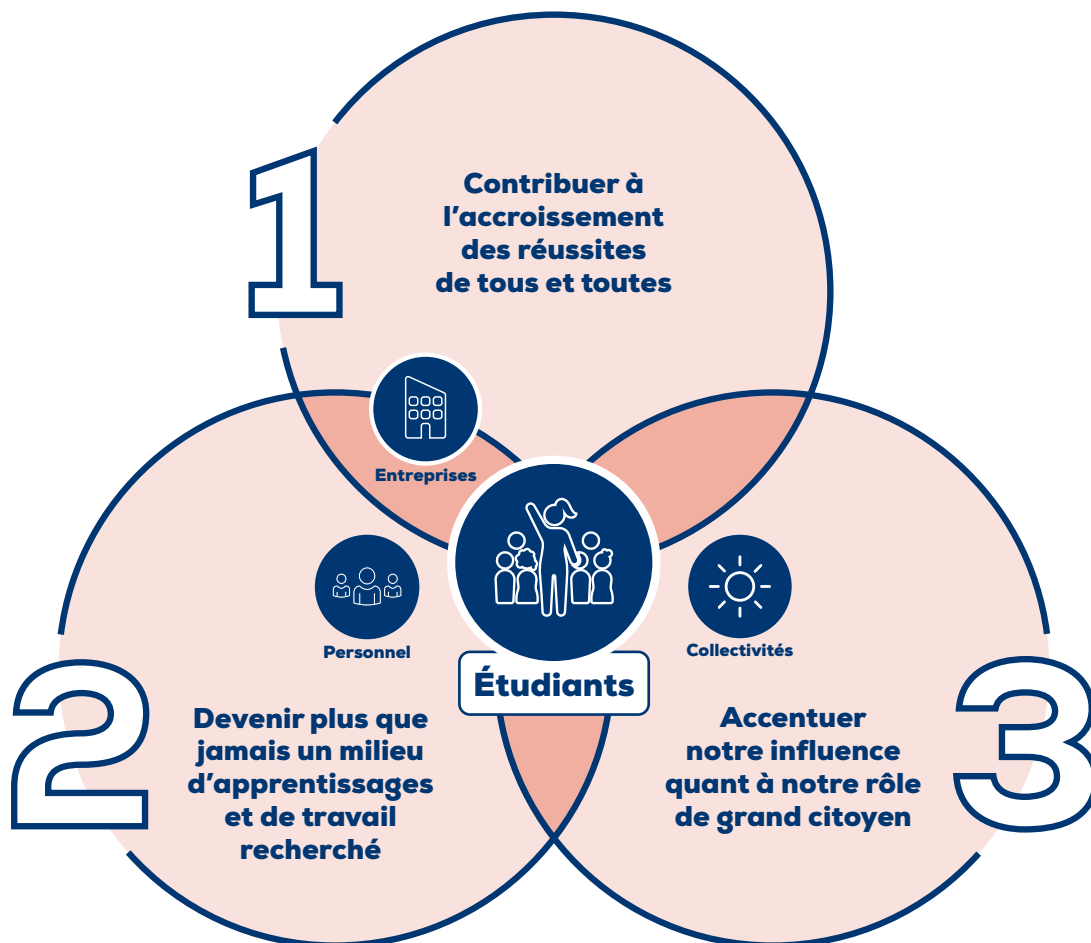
1

Contribuer à l’accroissement des réussites de tous et toutes

Entreprises

Personnel

Étudiants

Collectivités

2

Devenir plus que jamais un milieu d’apprentissages et de travail recherché

Accentuer notre influence quant à notre rôle de grand citoyen

3